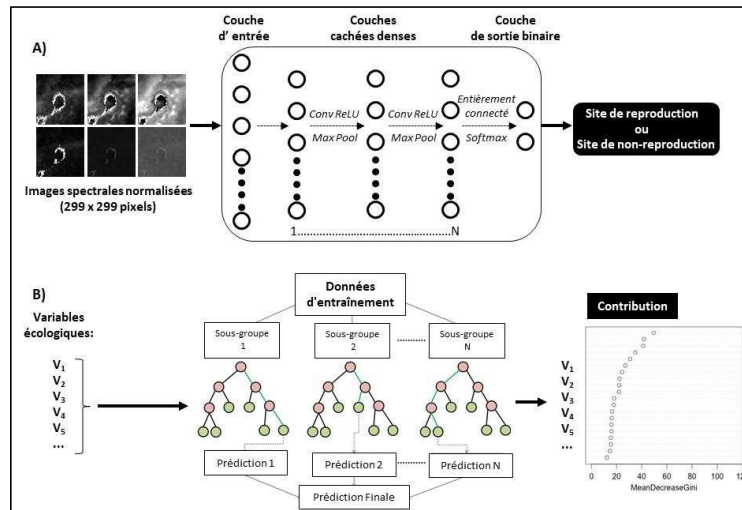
A)

Couche d' entrée

Couches cachées denses

Couche de sortie binaire

Conv ReLU
Max Pool

Conv ReLU
Max Pool

Entièrement connecté
Softmax

1.......................................................N

Images spectrales normalisées (299 x 299 pixels)

Site de reproduction
ou
Site de non-reproduction

B)

Variables écologiques:

$V_1$
$V_2$
$V_3$
$V_4$
$V_5$
...

Données d'entraînement

Sous-groupe 1

Sous-groupe 2

Sous-groupe N

Prédiction 1

Prédiction 2

Prédiction N

Prédiction Finale

Contribution

$V_1$
$V_2$
$V_3$
$V_4$
$V_5$
...

0 20 40 60 80 100 12
MeanDecreaseGini